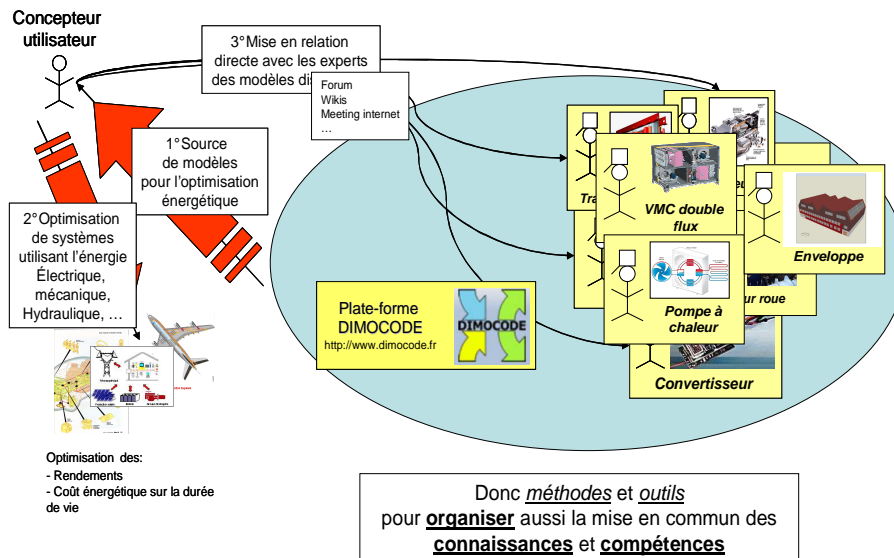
Concepteur utilisateur

3°Mise en relation directe avec les experts des modèles di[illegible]

Forum
Wikis
Meeting internet
…

1°Source de modèles pour l'optimisation énergétique

2°Optimisation de systèmes utilisant l'énergie Électrique, mécanique, Hydraulique, …

Tra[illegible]

VMC double flux

Enveloppe

Pompe à chaleur

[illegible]ur roue

Convertisseur

Plate-forme DIMOCODE
http://www.dimocode.fr

DIMOCODE

Optimisation des:
- Rendements
- Coût énergétique sur la durée de vie

Donc *méthodes* et *outils* pour **organiser** aussi la mise en commun des **connaissances** et **compétences**